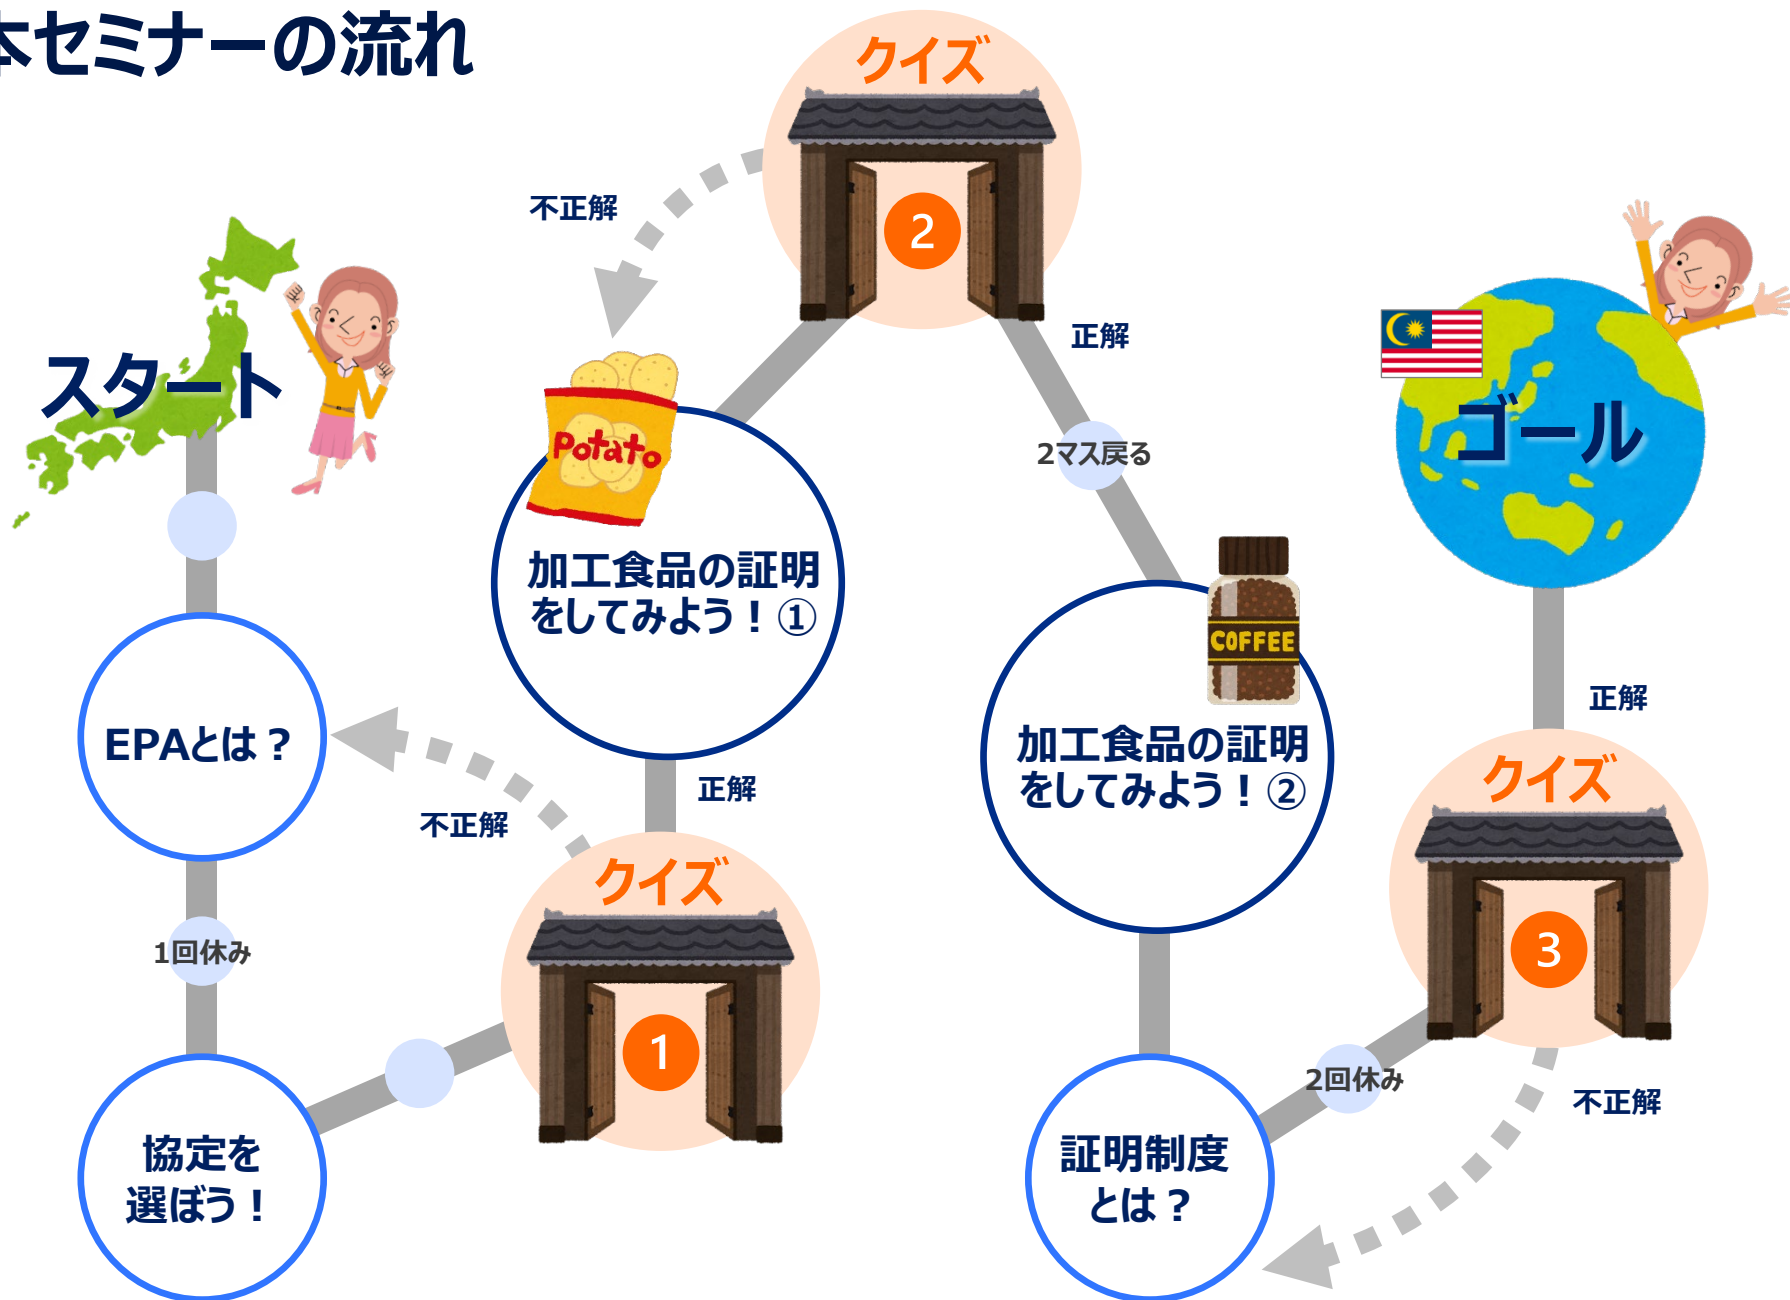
本セミナーの流れ

スタート

EPAとは？

1回休み

協定を選ぼう！

クイズ

1

不正解

正解

加工食品の証明をしてみよう！①

Potato

不正解

クイズ

2

正解

2マス戻る

COFFEE

加工食品の証明をしてみよう！②

証明制度とは？

2回休み

クイズ

3

不正解

正解

ゴール